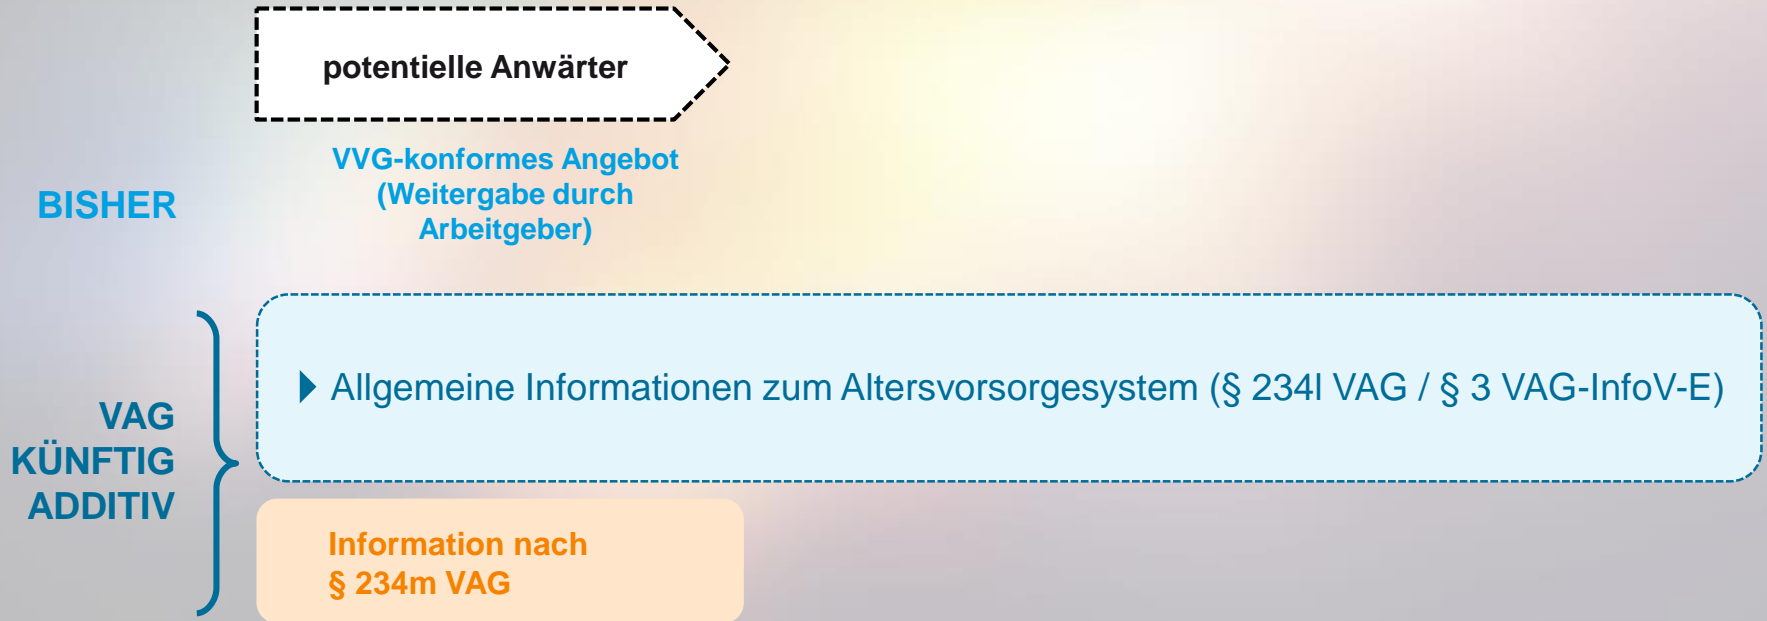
potentielle Anwärter

BISHER

VVG-konformes Angebot (Weitergabe durch Arbeitgeber)

VAG KÜNFTIG ADDITIV

Allgemeine Informationen zum Altersvorsorgesystem (§ 234l VAG / § 3 VAG-InfoV-E)

Information nach § 234m VAG